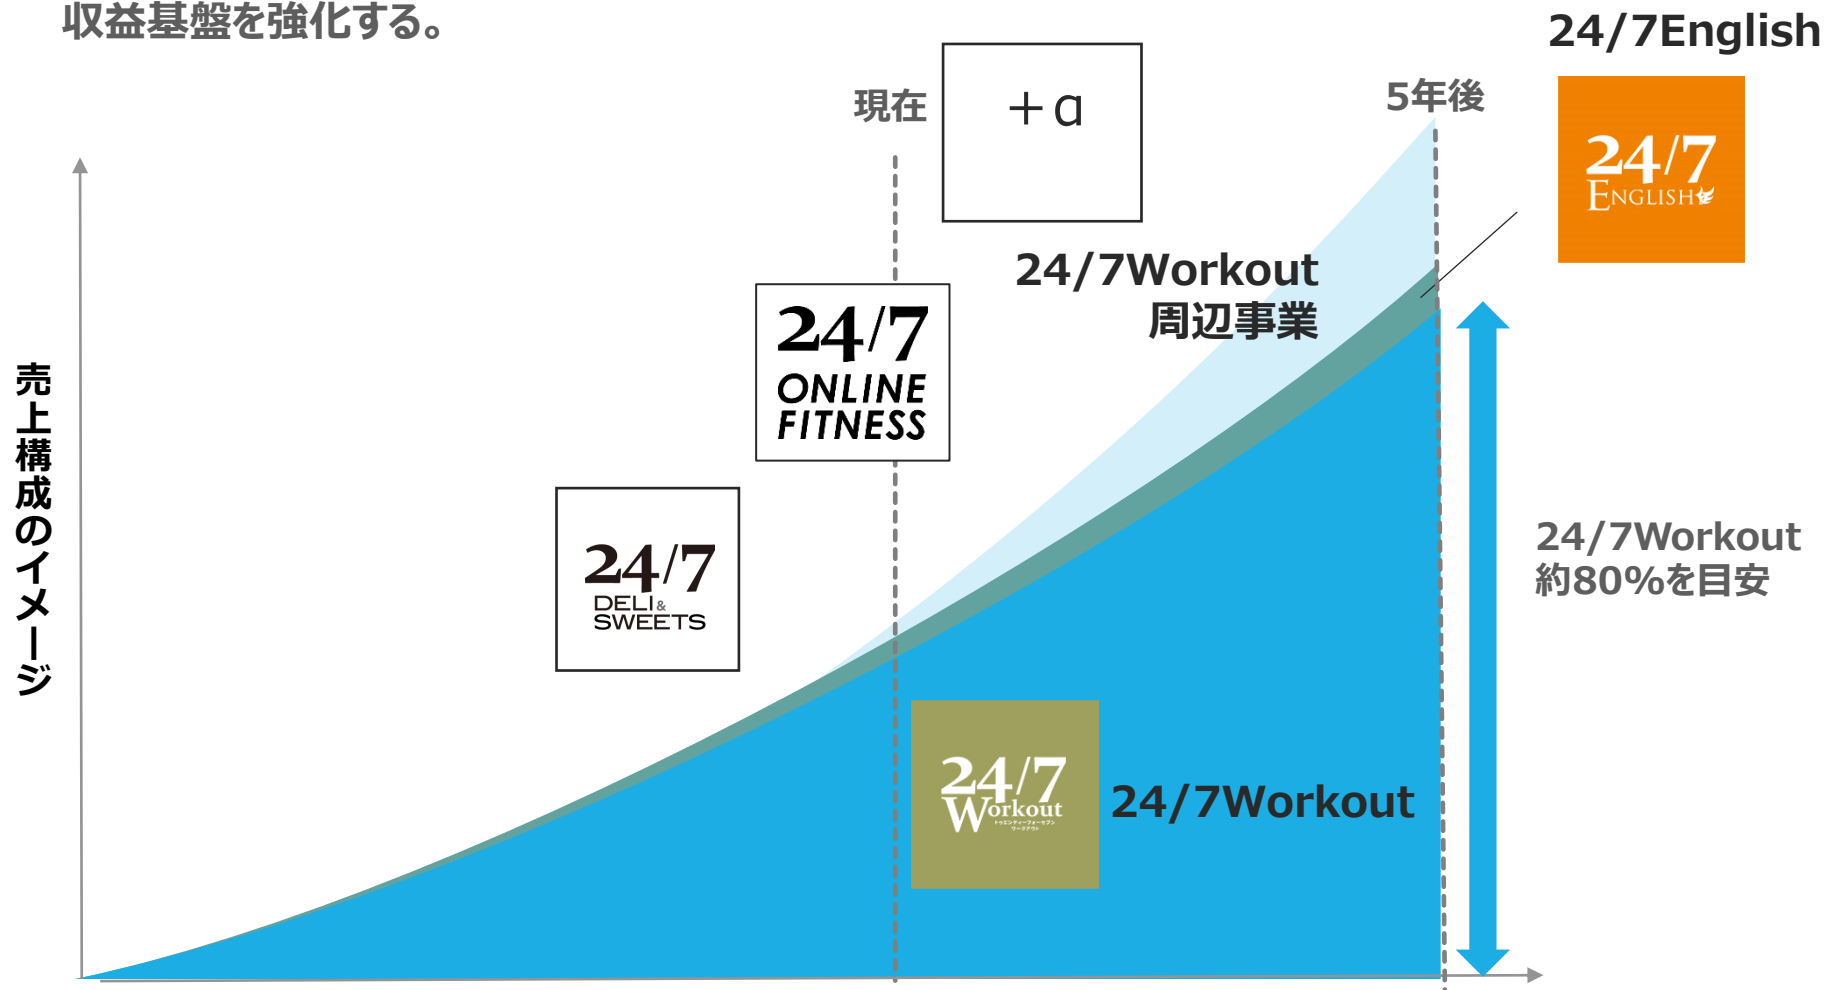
収益基盤を強化する。

24/7English

現在

+α

5年後

24/7
ENGLISH

24/7Workout
周辺事業

24/7
ONLINE
FITNESS

売上構成のイメージ

24/7
DELI&
SWEETS

24/7Workout
約80%を目安

24/7
Workout
トゥエンティーフォーセブン
ワークアウト

24/7Workout